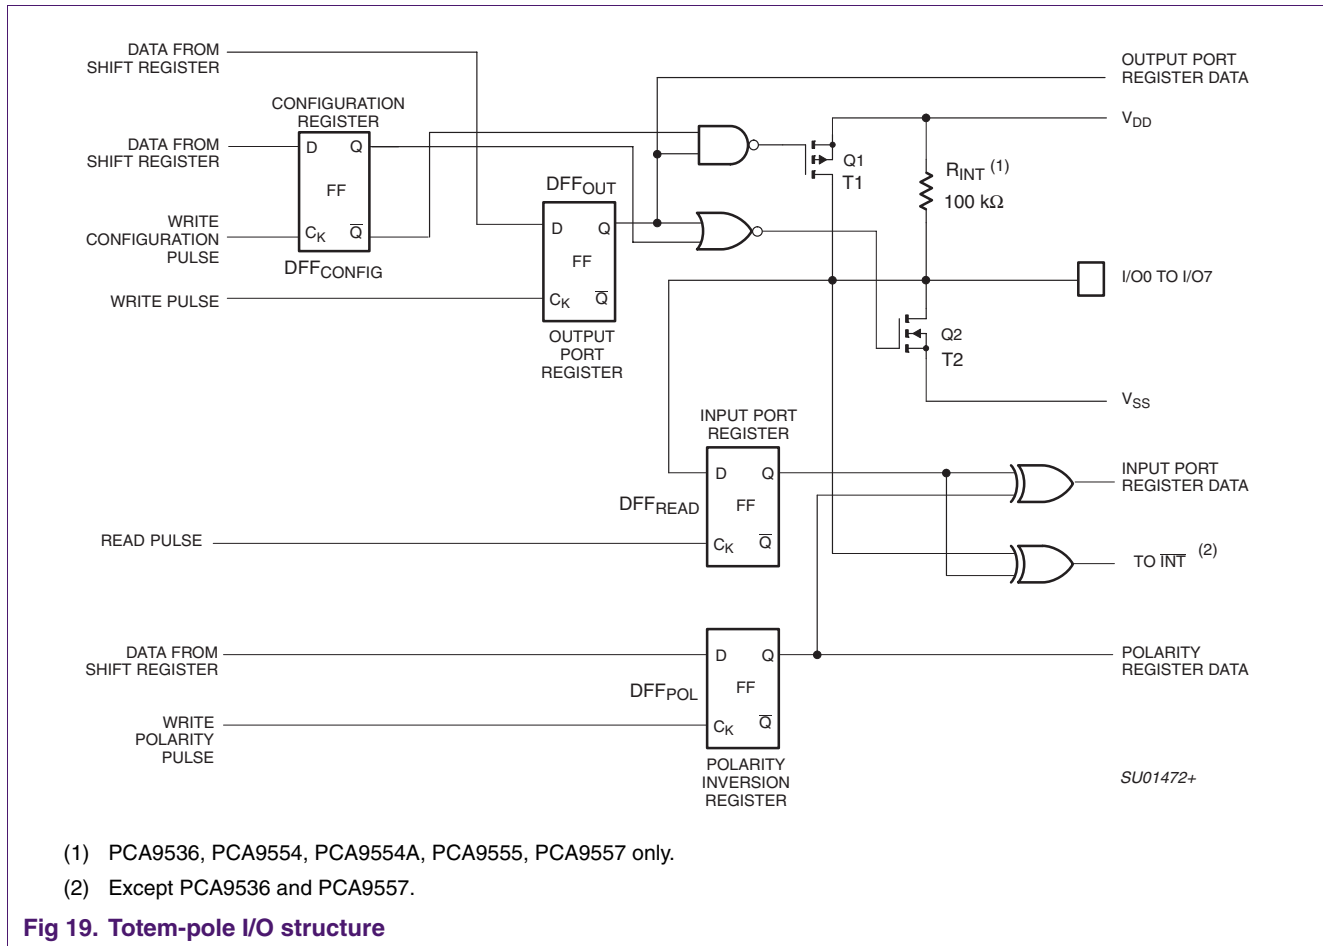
DATA FROM SHIFT REGISTER

CONFIGURATION REGISTER

DATA FROM SHIFT REGISTER

D Q

FF

WRITE CONFIGURATION PULSE

$C_K$ $\overline{Q}$

$DFF_{CONFIG}$

WRITE PULSE

$DFF_{OUT}$

D Q

FF

$C_K$ $\overline{Q}$

OUTPUT PORT REGISTER

OUTPUT PORT REGISTER DATA

$V_{DD}$

Q1

T1

$R_{INT}$ (1)

100 kΩ

I/O0 TO I/O7

Q2

T2

$V_{SS}$

INPUT PORT REGISTER

D Q

$DFF_{READ}$

FF

READ PULSE

$C_K$ $\overline{Q}$

INPUT PORT REGISTER DATA

TO $\overline{INT}$ (2)

DATA FROM SHIFT REGISTER

D Q

$DFF_{POL}$

FF

WRITE POLARITY PULSE

$C_K$ $\overline{Q}$

POLARITY INVERSION REGISTER

POLARITY REGISTER DATA

SU01472+

(1) PCA9536, PCA9554, PCA9554A, PCA9555, PCA9557 only.

(2) Except PCA9536 and PCA9557.

Fig 19. Totem-pole I/O structure